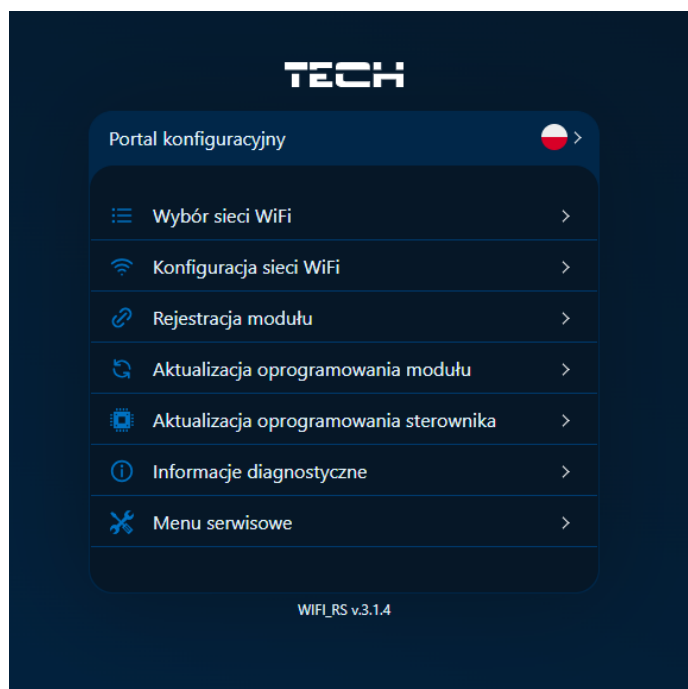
TECH

Portal konfiguracyjny

Wybór sieci WiFi

Konfiguracja sieci WiFi

Rejestracja modułu

Aktualizacja oprogramowania modułu

Aktualizacja oprogramowania sterownika

Informacje diagnostyczne

Menu serwisowe

WIFI_RS v.3.1.4